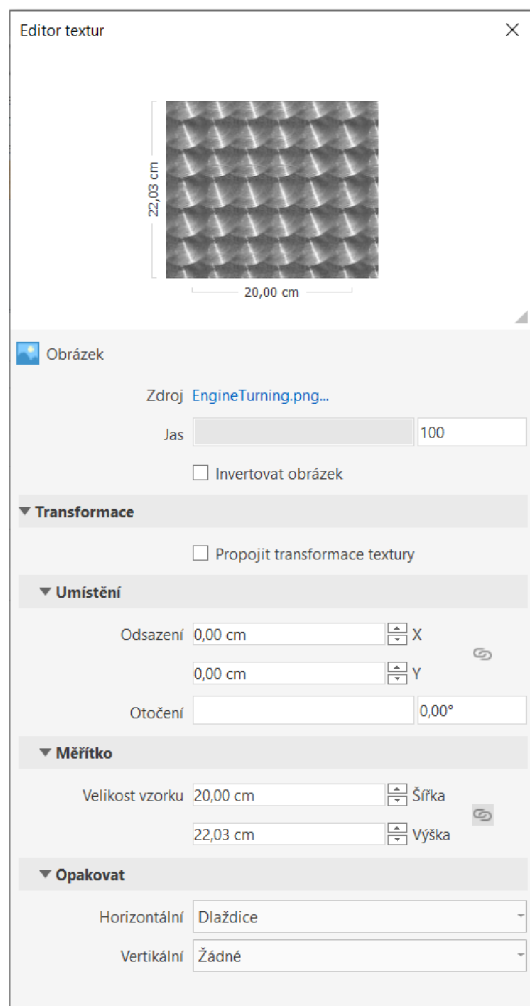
Editor textur

22,03 cm

20,00 cm

Obrázek

Zdroj EngineTurning.png...

Jas 100

Invertovat obrázek

Transformace

Propojit transformace textury

Umístění

Odsazení 0,00 cm X

0,00 cm Y

Otočení 0,00°

Měřítko

Velikost vzorku 20,00 cm Šířka

22,03 cm Výška

Opakovat

Horizontální Dlaždice

Vertikální Žádné